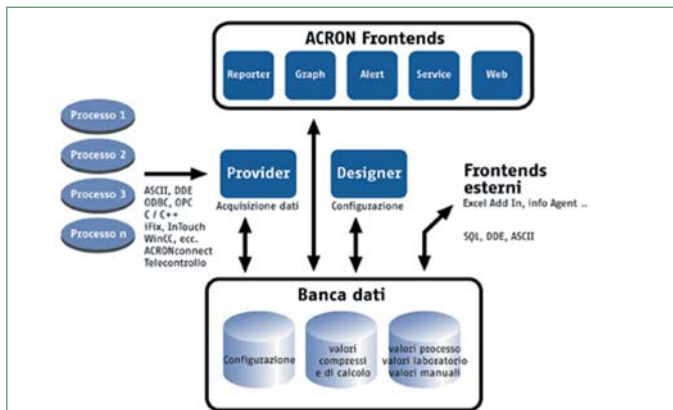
ACRON Frontends

Reporter
Graph
Alert
Service
Web

Processo 1
Processo 2
Processo 3
Processo n

ASCII, DDE
ODBC, OPC
C / C++
iFix, InTouch
WinCC, ecc.
ACRONconnect
Telecontrollo

Provider
Acquisizione dati

Designer
Configurazione

Frontends esterni
Excel Add In, info Agent ..

SQL, DDE, ASCII

Banca dati

Configurazione

valori compressi e di calcolo

valori processo
valori laboratorio
valori manuali